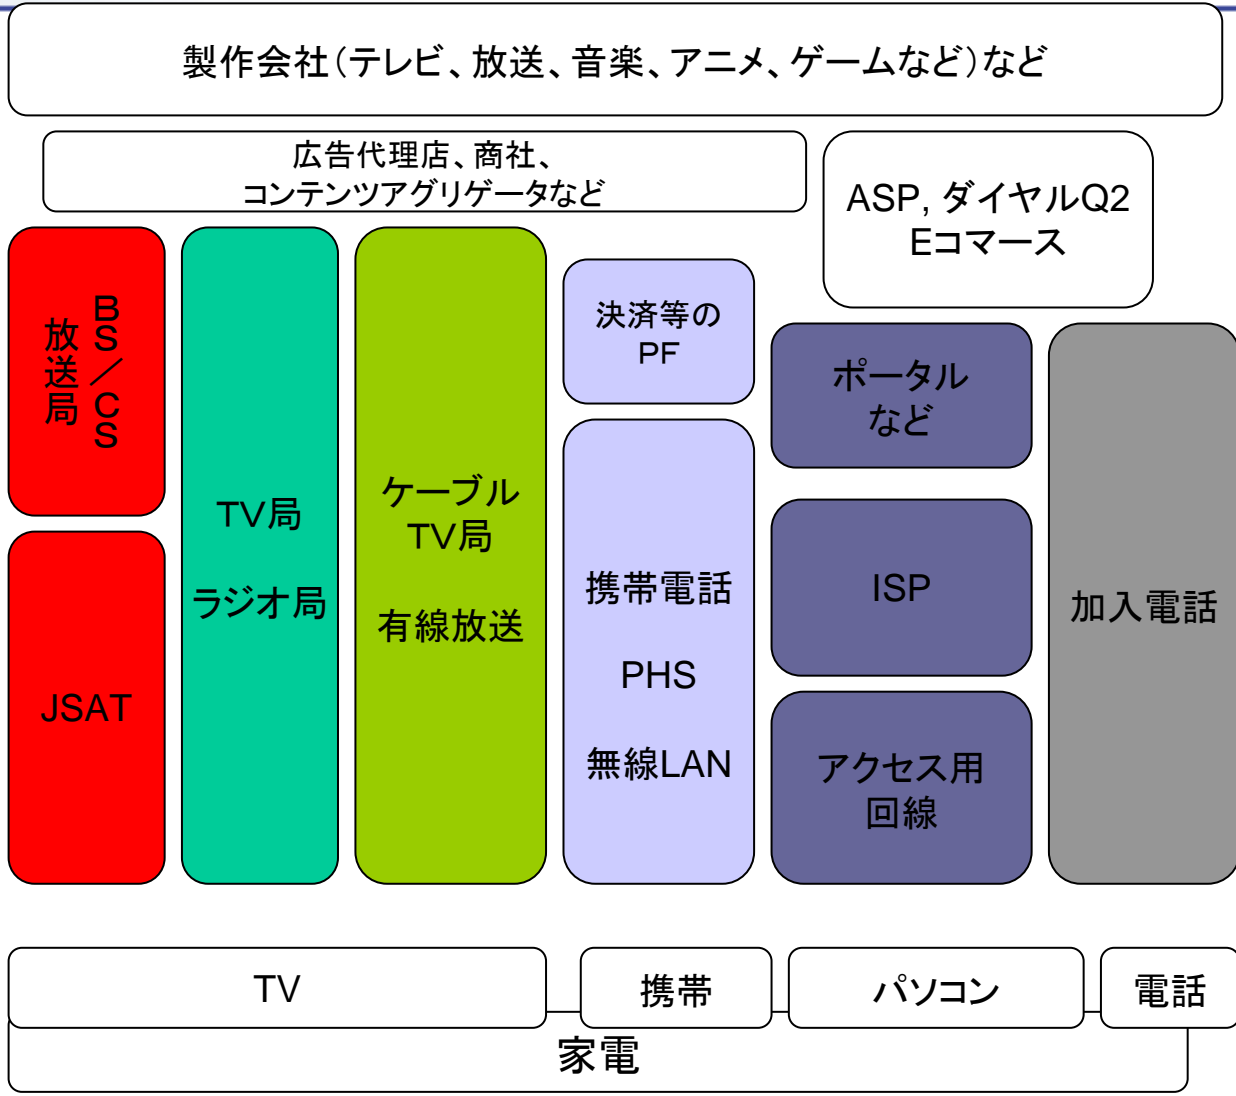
製作会社(テレビ、放送、音楽、アニメ、ゲームなど)など

広告代理店、商社、
コンテンツアグリゲータなど

ASP, ダイヤルQ2
Eコマース

BS/CS
放送局

JSAT

TV局

ラジオ局

ケーブル
TV局

有線放送

決済等の
PF

携帯電話

PHS

無線LAN

ポータル
など

ISP

アクセス用
回線

加入電話

TV

携帯

パソコン

電話

家電